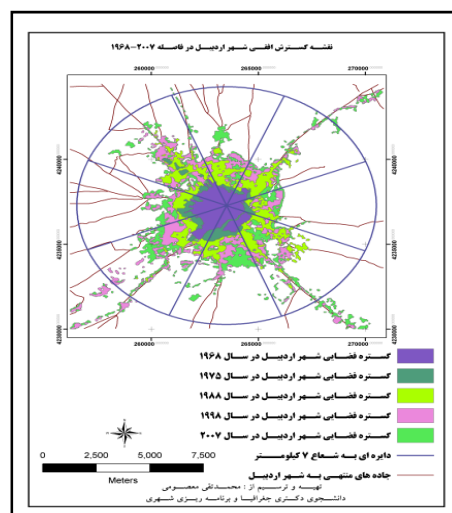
نقشه گسترش افقی شهر اردبیل در فاصله ۲۰۰۷-۱۹۶۸

260000
265000
270000

4240000
4235000
4230000

260000
265000
270000

گستره فضایی شهر اردبیل در سال ۱۹۶۸
گستره فضایی شهر اردبیل در سال ۱۹۷۵
گستره فضایی شهر اردبیل در سال ۱۹۸۸
گستره فضایی شهر اردبیل در سال ۱۹۹۸
گستره فضایی شهر اردبیل در سال ۲۰۰۷
دایره ای به شعاع ۷ کیلومتر
جاده های منتهی به شهر اردبیل

0 2,500 5,000 7,500
Meters

تهیه و ترسیم از : محمدتقی معصومی
دانشجوی دکتری جغرافیا و برنامه ریزی شهری